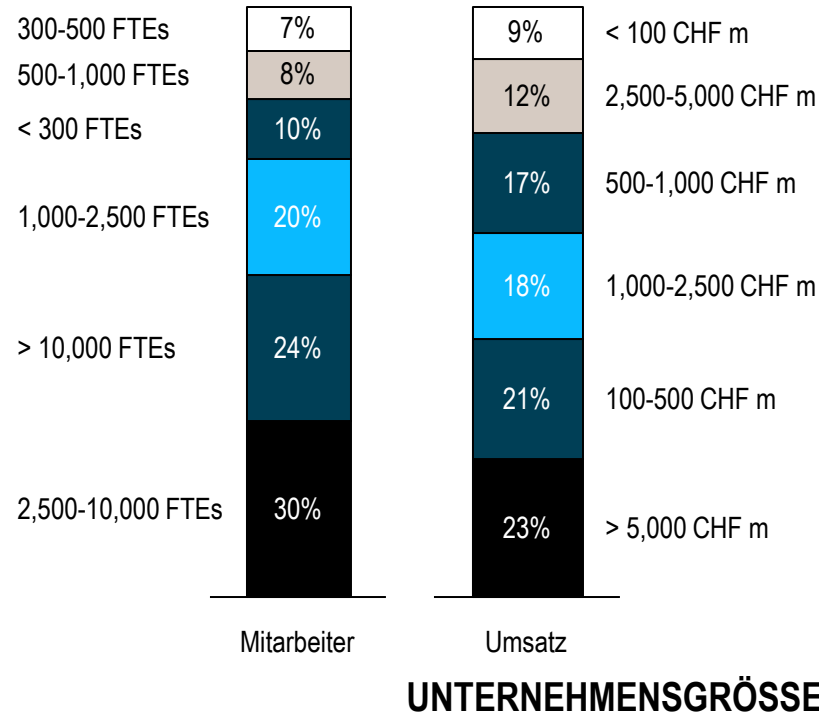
300-500 FTEs
500-1,000 FTEs
< 300 FTEs
1,000-2,500 FTEs
> 10,000 FTEs
2,500-10,000 FTEs

7%
8%
10%
20%
24%
30%

Mitarbeiter

9%
12%
17%
18%
21%
23%

Umsatz

< 100 CHF m
2,500-5,000 CHF m
500-1,000 CHF m
1,000-2,500 CHF m
100-500 CHF m
> 5,000 CHF m

UNTERNEHMENSGRÖSSE